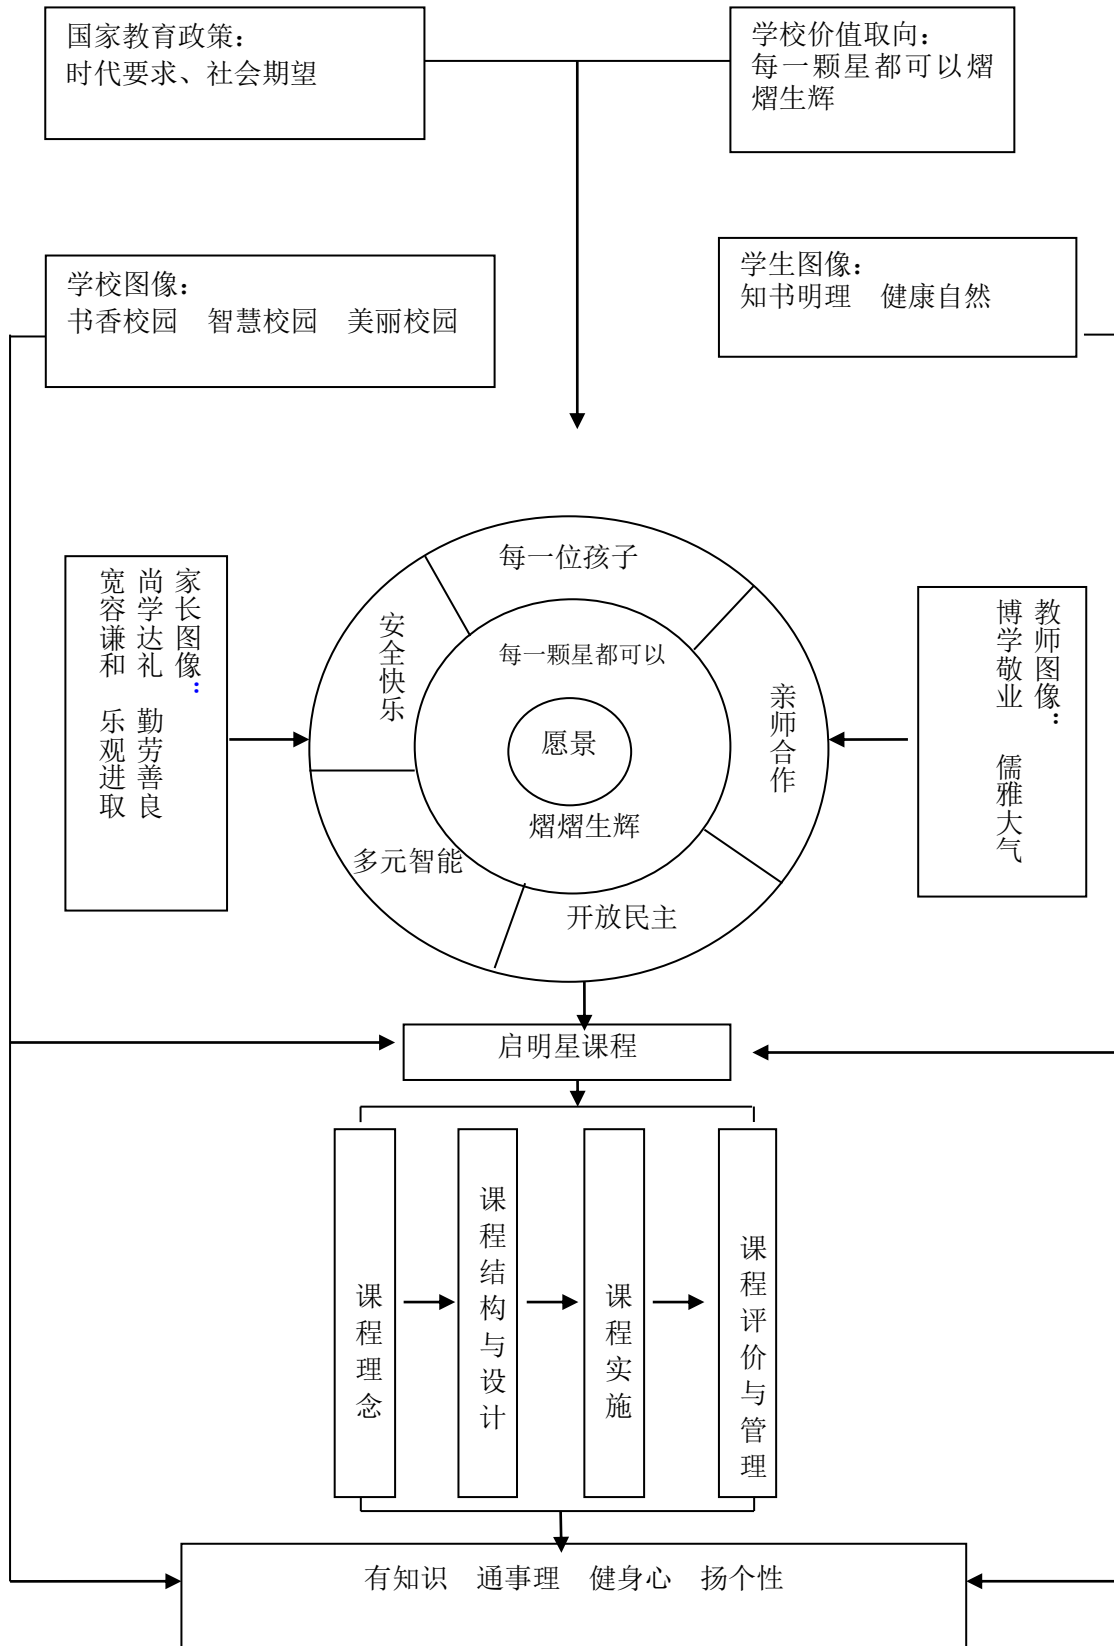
国家教育政策：
时代要求、社会期望

学校价值取向：
每一颗星都可以熠熠生辉

学校图像：
书香校园　智慧校园　美丽校园

学生图像：
知书明理　健康自然

家长图像：
尚学达礼　勤劳善良
宽容谦和　乐观进取

每一位孩子

安全快乐

每一颗星都可以

愿景

熠熠生辉

亲师合作

多元智能

开放民主

教师图像：
博学敬业　儒雅大气

启明星课程

课程理念

课程结构与设计

课程实施

课程评价与管理

有知识　通事理　健身心　扬个性